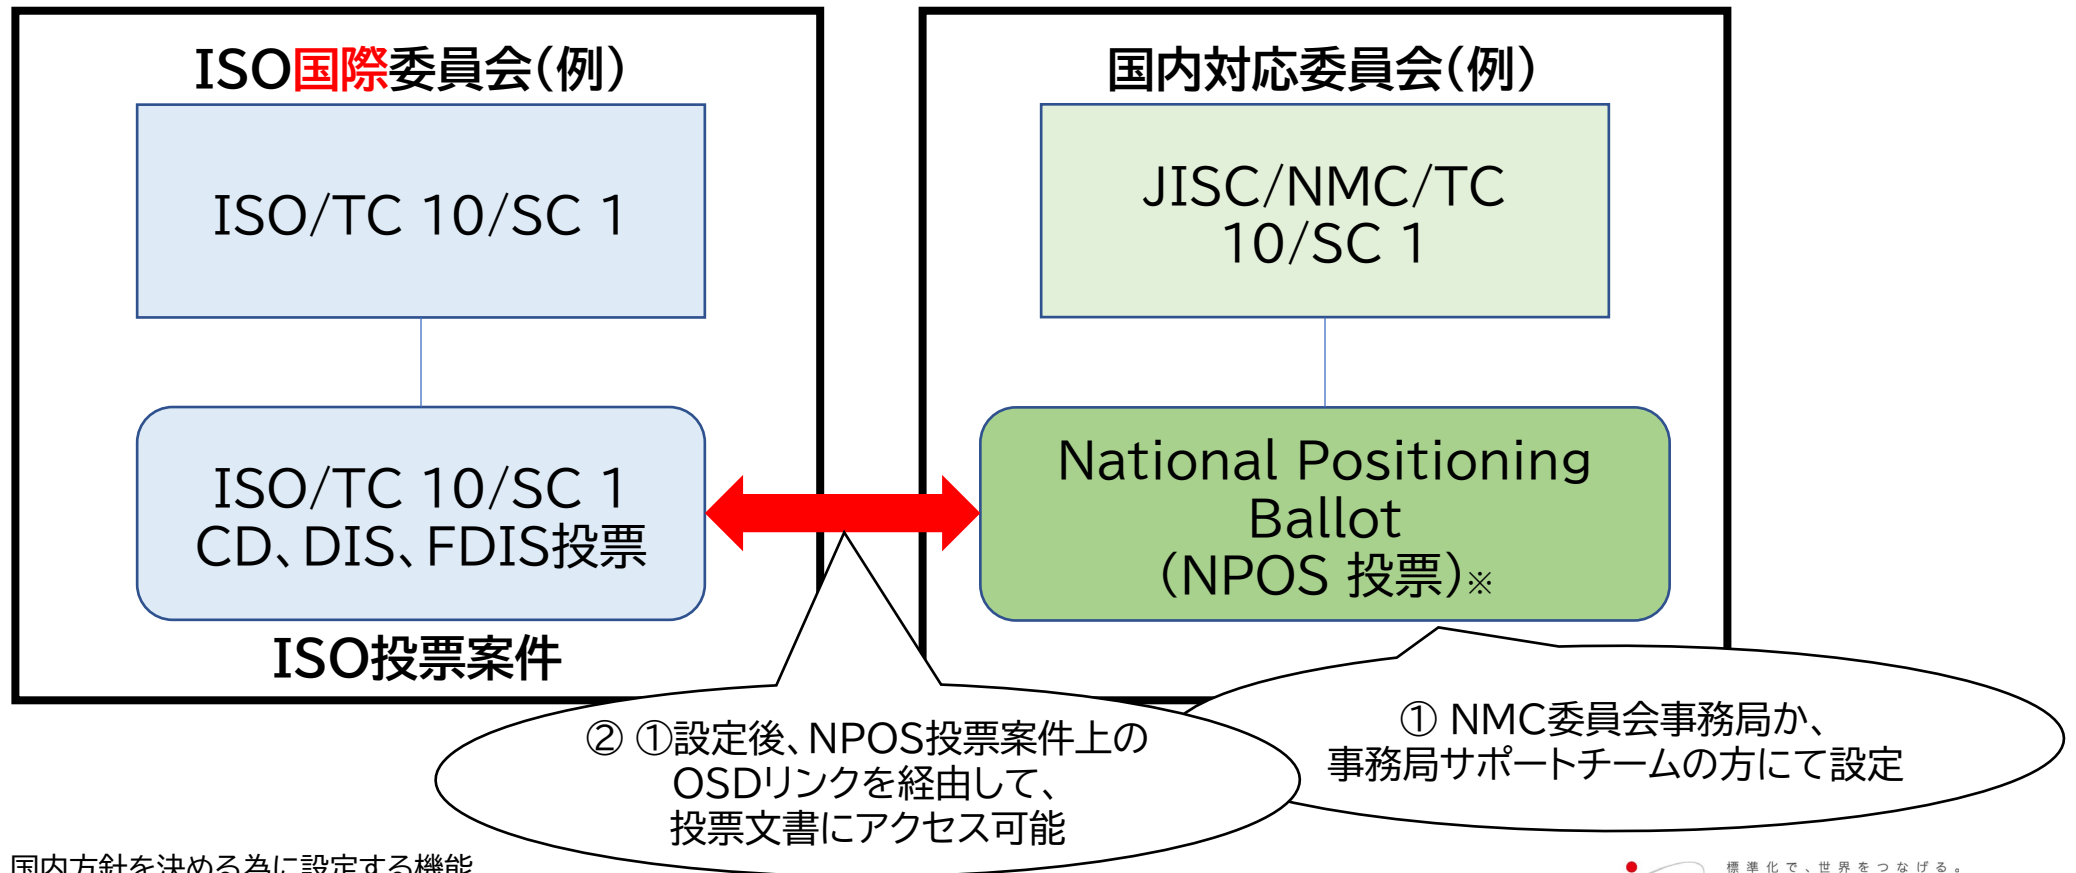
ISO国際委員会(例)

ISO/TC 10/SC 1

ISO/TC 10/SC 1
CD、DIS、FDIS投票

ISO投票案件

国内対応委員会(例)

JISC/NMC/TC 10/SC 1

National Positioning Ballot
(NPOS 投票)※

② ①設定後、NPOS投票案件上のOSDリンクを経由して、投票文書にアクセス可能

① NMC委員会事務局か、事務局サポートチームの方にて設定

国内方針を決める為に設定する機能

標準化で、世界をつなげる。